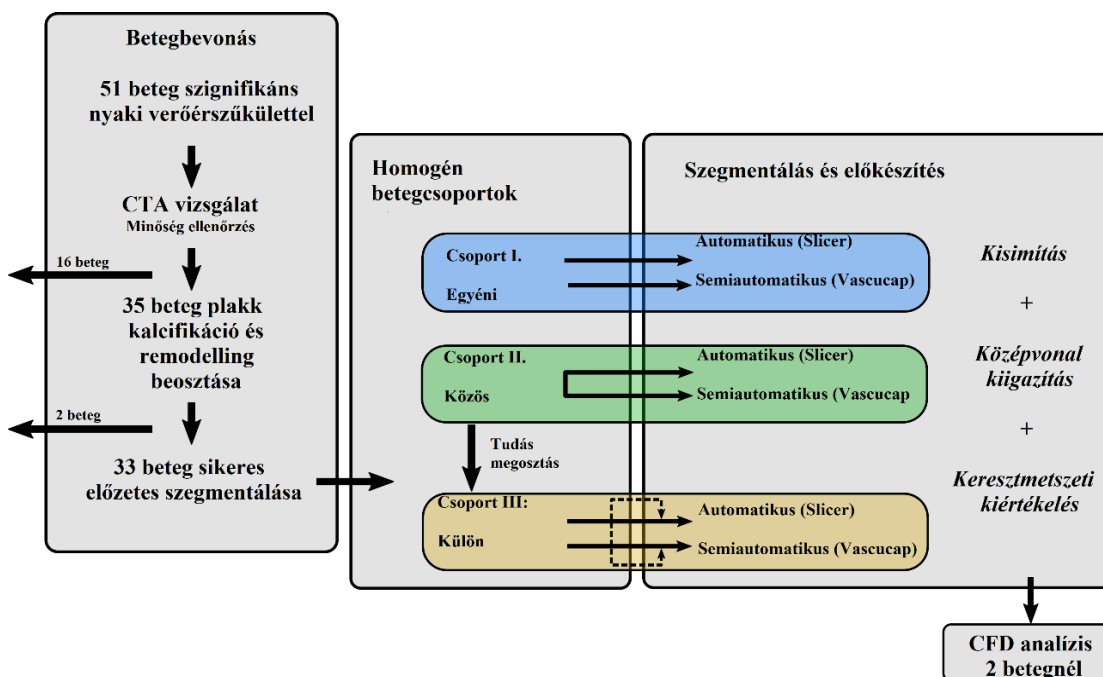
Betegbevonás

51 beteg szignifikáns nyaki verőérszűkülettel

CTA vizsgálat
Minőség ellenőrzés

16 beteg

35 beteg plakk kalcifikáció és remodelling beosztása

2 beteg

33 beteg sikeres előzetes szegmentálása

Homogén betegcsoportok

Szegmentálás és előkészítés

Csoport I.
Egyéni

Automatikus (Slicer)
Semiautomatikus (Vascucap)

Csoport II.
Közös

Automatikus (Slicer)
Semiautomatikus (Vascucap

Tudás megosztás

Csoport III:
Külön

Automatikus (Slicer)
Semiautomatikus (Vascucap)

Kisimítás
+
Középvonal kiigazítás
+
Keresztmetszeti kiértékelés

CFD analízis 2 betegnél